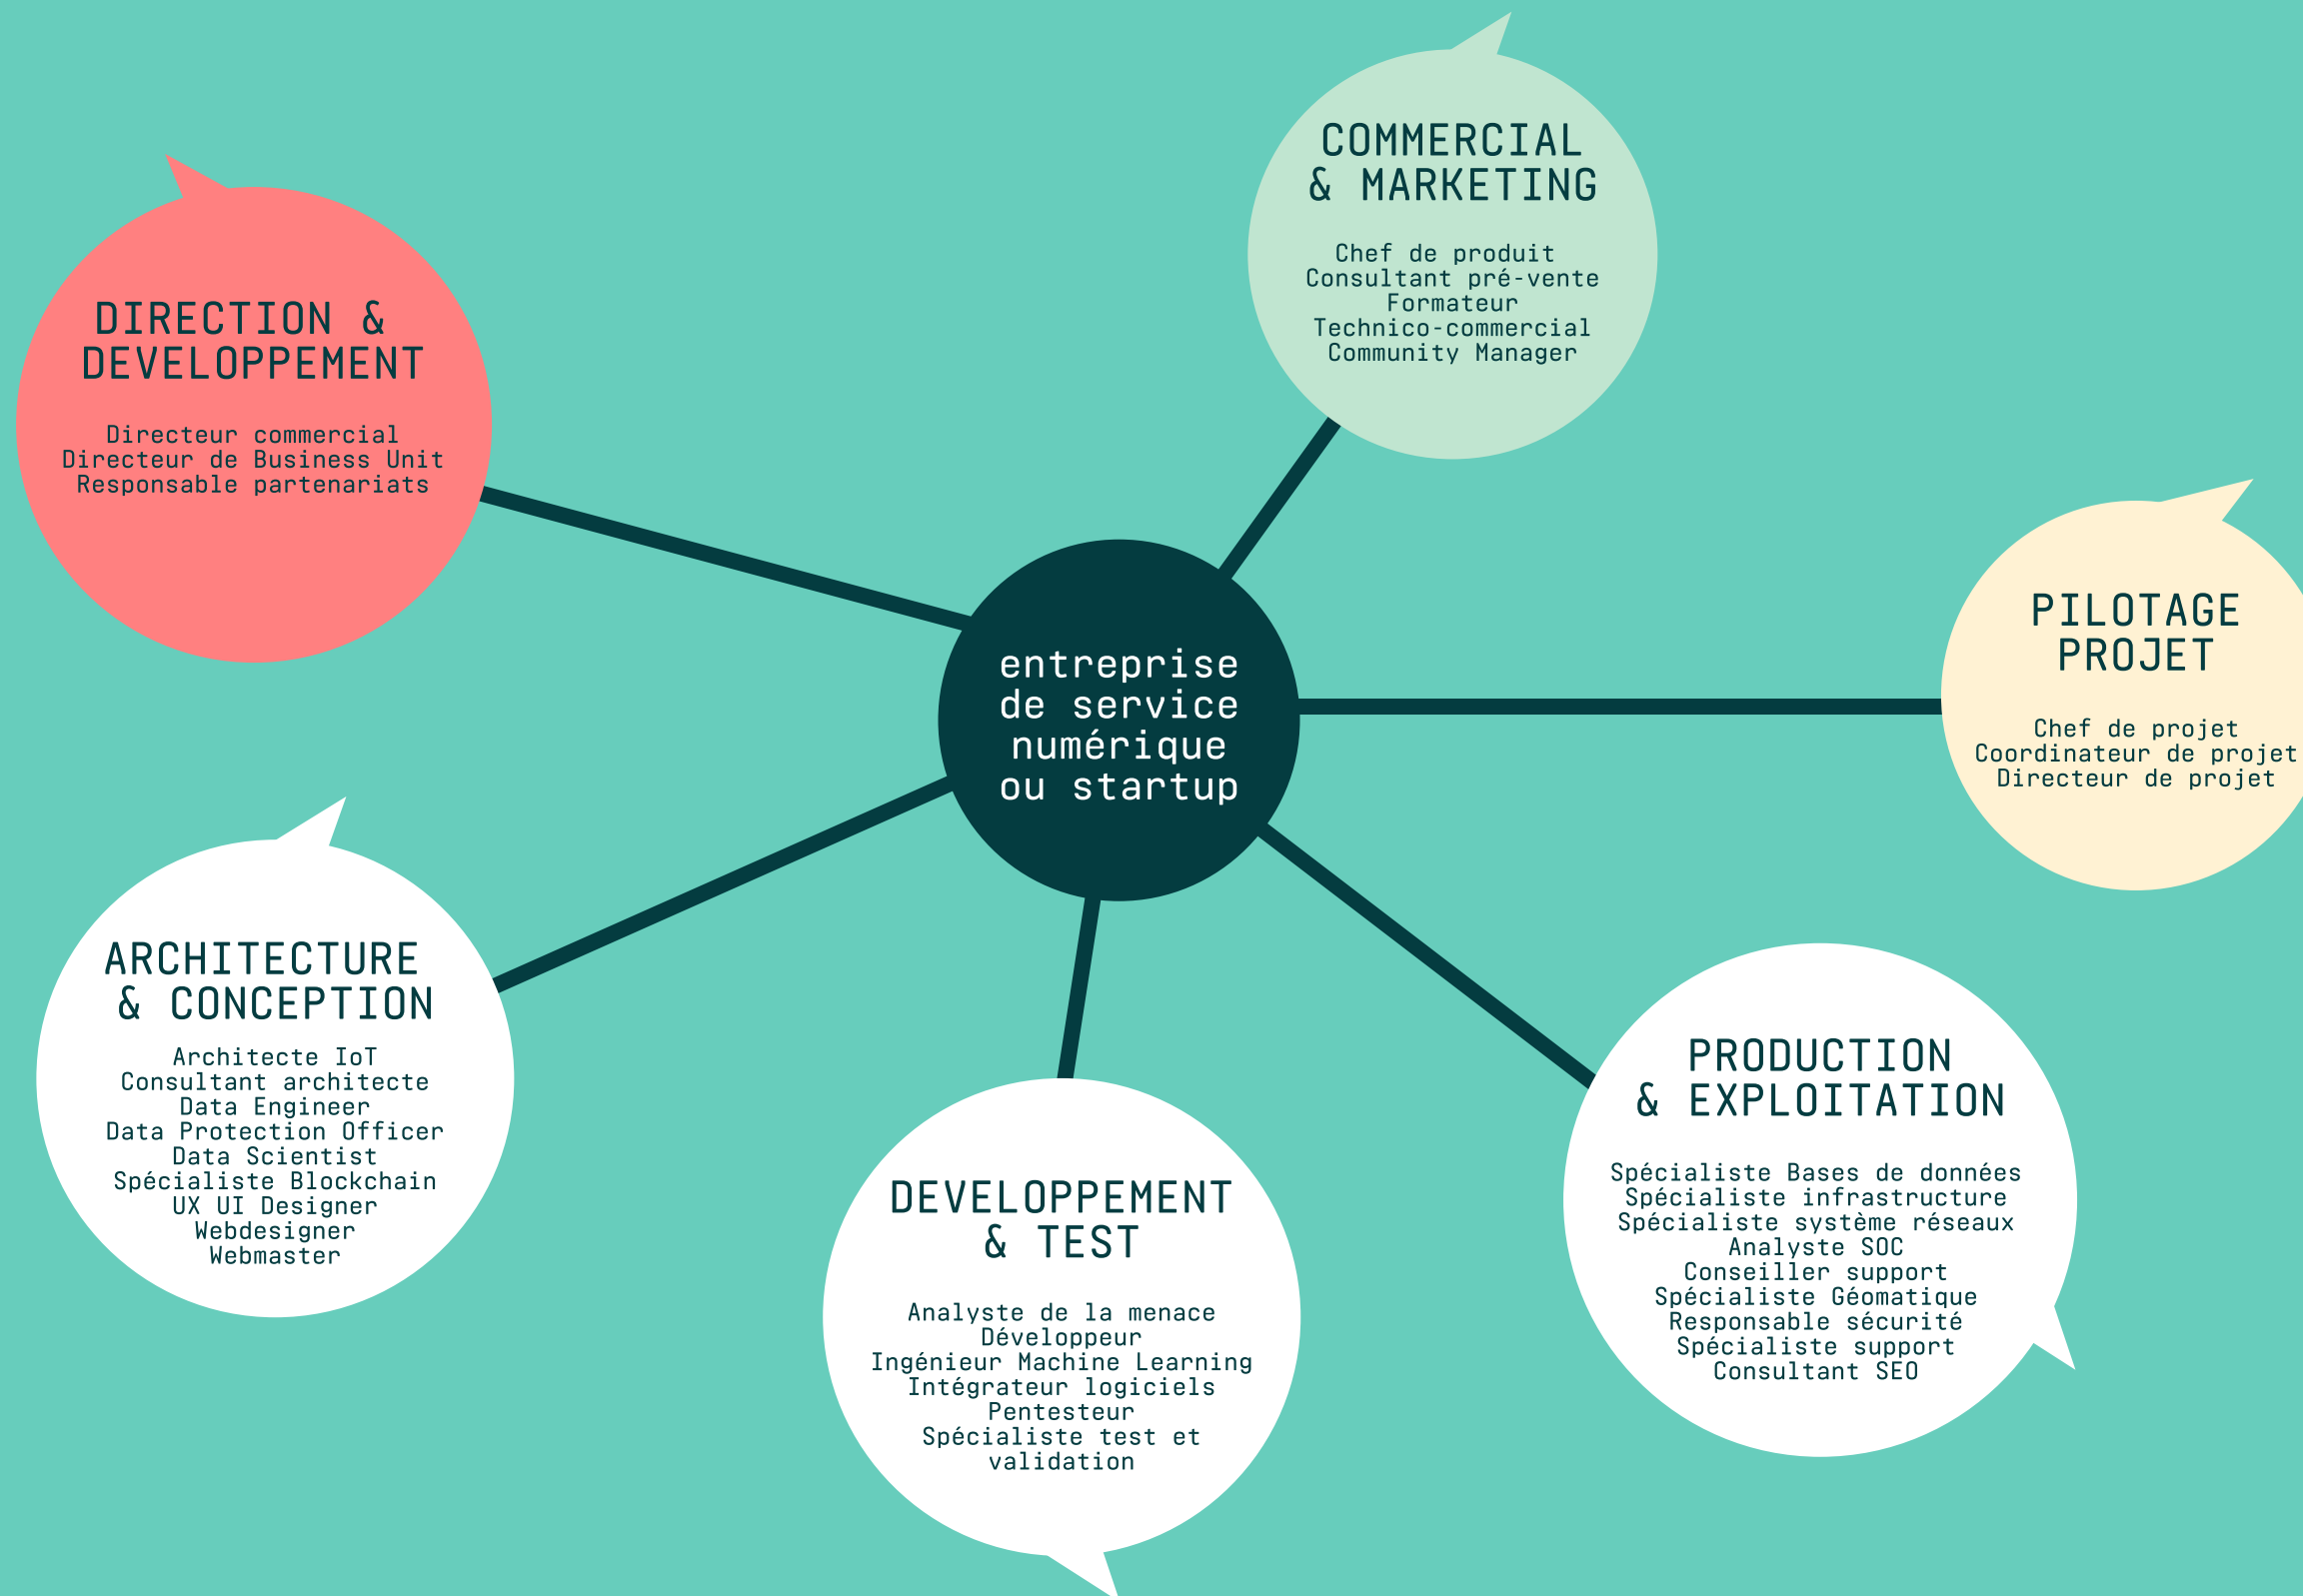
COMMERCIAL & MARKETING

Chef de produit
Consultant pré-vente
Formateur
Technico-commercial
Community Manager

DIRECTION & DEVELOPPEMENT

Directeur commercial
Directeur de Business Unit
Responsable partenariats

entreprise de service numérique ou startup

PILOTAGE PROJET

Chef de projet
Coordinateur de projet
Directeur de projet

ARCHITECTURE & CONCEPTION

Architecte IoT
Consultant architecte
Data Engineer
Data Protection Officer
Data Scientist
Spécialiste Blockchain
UX UI Designer
Webdesigner
Webmaster

PRODUCTION & EXPLOITATION

Spécialiste Bases de données
Spécialiste infrastructure
Spécialiste système réseaux
Analyste SOC
Conseiller support
Spécialiste Géomatique
Responsable sécurité
Spécialiste support
Consultant SEO

DEVELOPPEMENT & TEST

Analyste de la menace
Développeur
Ingénieur Machine Learning
Intégrateur logiciels
Pentesteur
Spécialiste test et validation